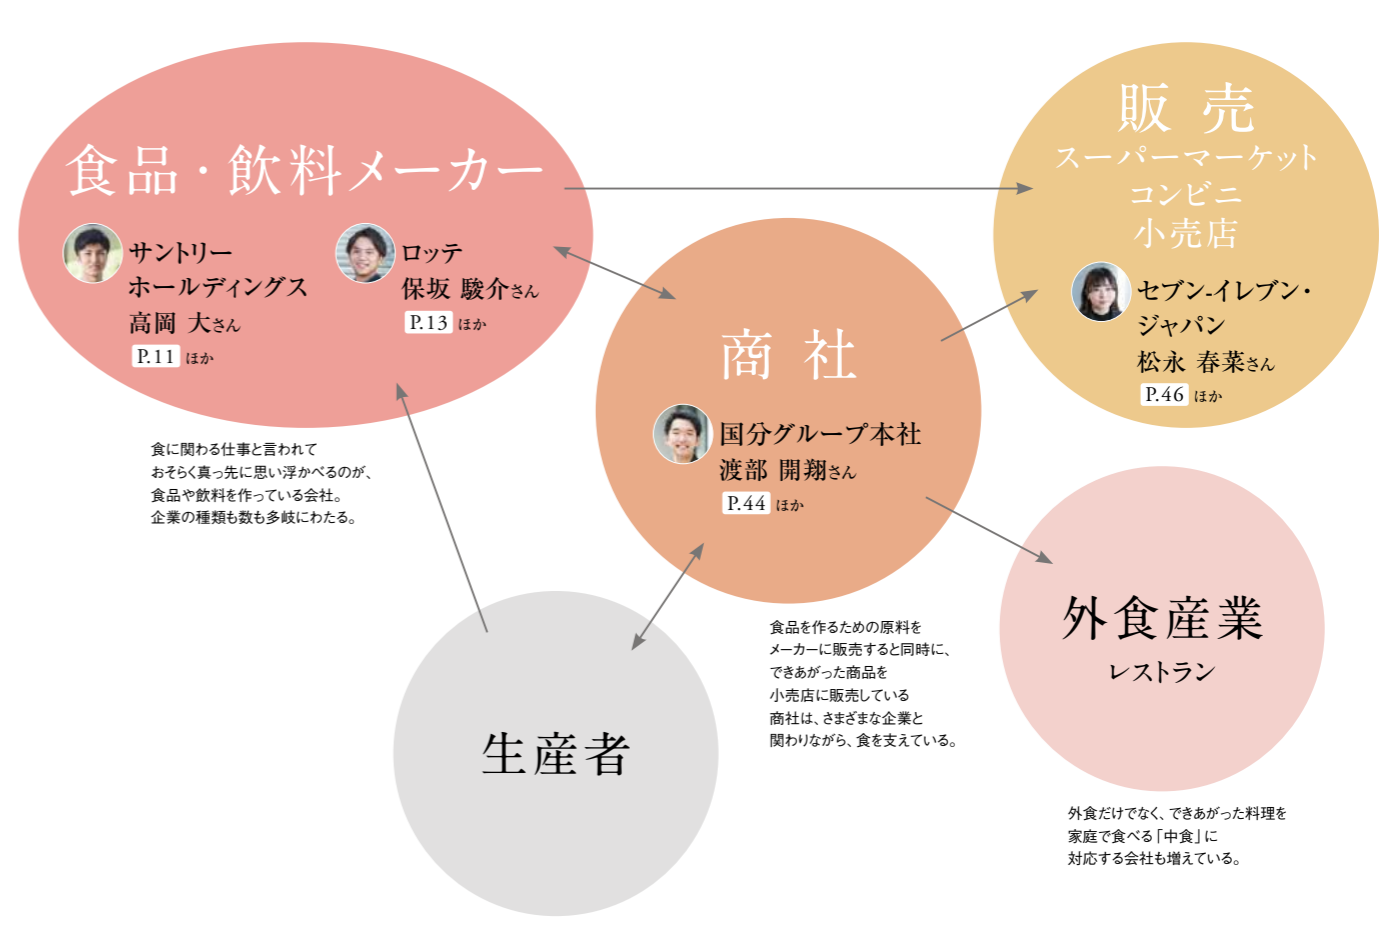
食品・飲料メーカー

サントリーホールディングス
高岡 大さん
P.11 ほか

ロッテ
保坂 駿介さん
P.13 ほか

食に関わる仕事と言われて
おそらく真っ先に思い浮かべるのが、
食品や飲料を作っている会社。
企業の種類も数も多岐にわたる。

販 売
スーパーマーケット
コンビニ
小売店

セブン-イレブン・ジャパン
松永 春菜さん
P.46 ほか

商 社

国分グループ本社
渡部 開翔さん
P.44 ほか

食品を作るための原料を
メーカーに販売すると同時に、
できあがった商品を
小売店に販売している
商社は、さまざまな企業と
関わりながら、食を支えている。

外食産業
レストラン

外食だけでなく、できあがった料理を
家庭で食べる「中食」に
対応する会社も増えている。

生産者